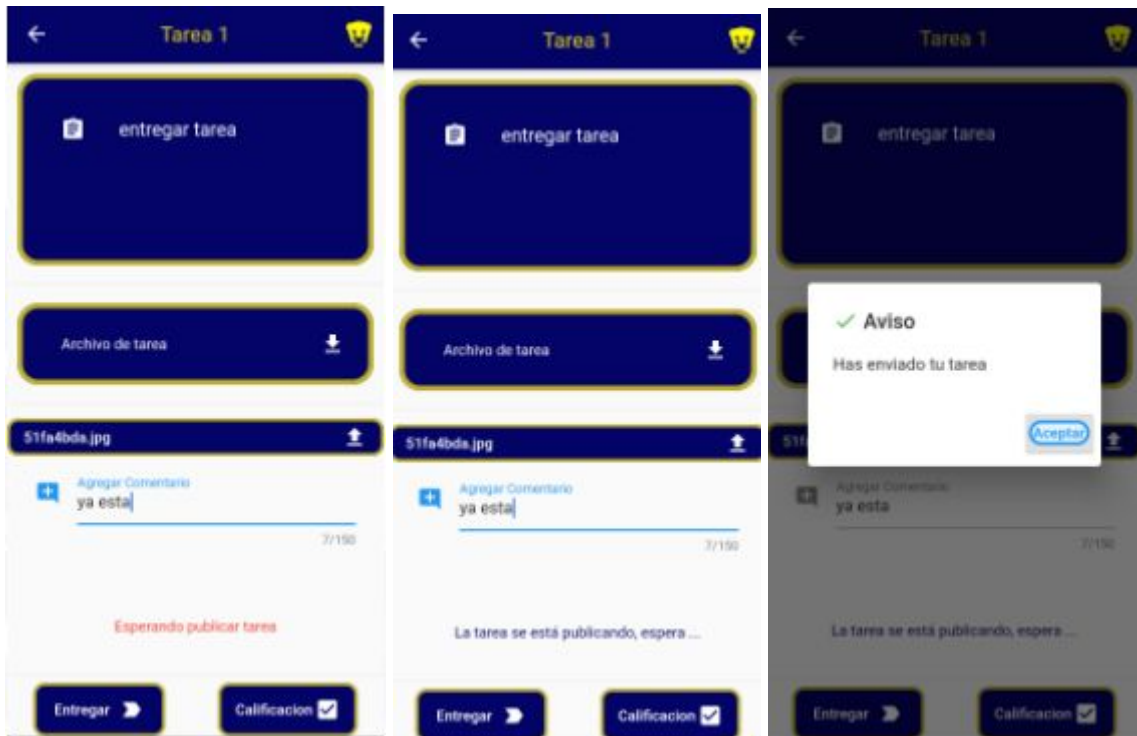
Tarea 1

entregar tarea

Archivo de tarea

51fa4bda.jpg

Agregar Comentario
ya esta

7/150

Esperando publicar tarea

Entregar

Calificacion

Tarea 1

entregar tarea

Archivo de tarea

51fa4bda.jpg

Agregar Comentario
ya esta

7/150

La tarea se está publicando, espera ...

Entregar

Calificacion

Tarea 1

entregar tarea

Aviso

Has enviado tu tarea

Aceptar

51f

Agregar Comentario
ya esta

7/150

La tarea se está publicando, espera ...

Entregar

Calificacion